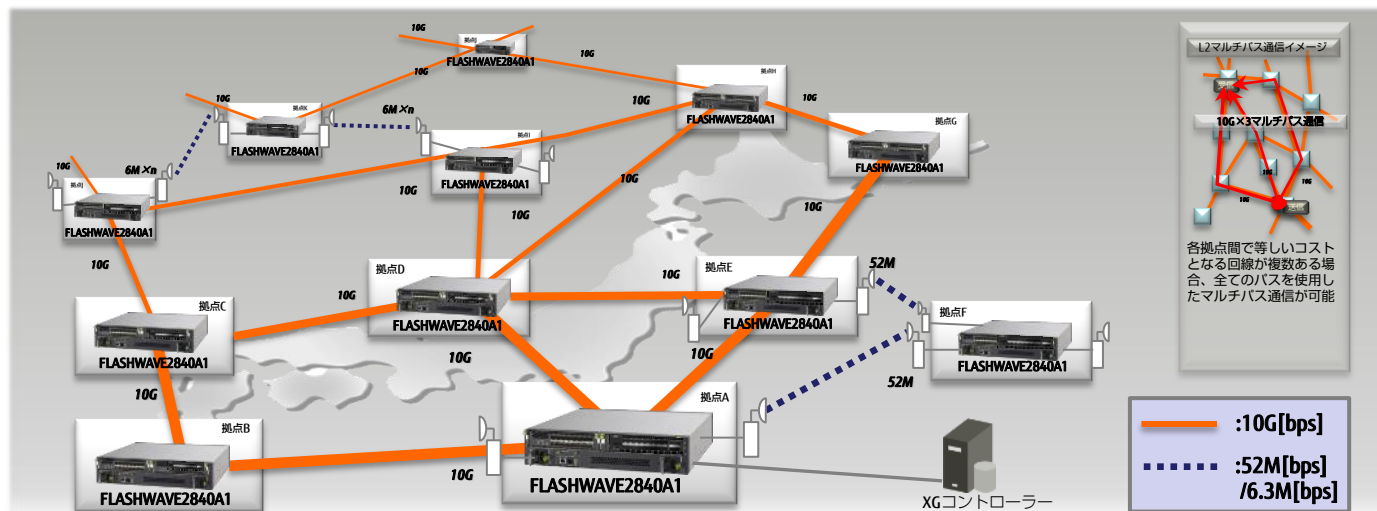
10G
拠点I
FLASHWAVE2840A1
10G
10G
拠点H
10G
拠点K
6M×n
10G
FLASHWAVE2840A1
拠点J
FLASHWAVE2840A1
拠点G
10G
6M×n
FLASHWAVE2840A1
FLASHWAVE2840A1
拠点L
10G
10G
FLASHWAVE2840A1
10G
10G
10G
拠点D
10G
拠点E
52M
拠点C
10G
FLASHWAVE2840A1
FLASHWAVE2840A1
拠点F
FLASHWAVE2840A1
10G
10G
FLASHWAVE2840A1
52M
10G
拠点A
拠点B
10G
FLASHWAVE2840A1
FLASHWAVE2840A1
XGコントローラー

L2マルチパス通信イメージ
10G×3マルチパス通信
10G
10G
各拠点間で等しいコストとなる回線が複数ある場合、全てのパスを使用したマルチパス通信が可能

:10G[bps]
:52M[bps]
/6.3M[bps]